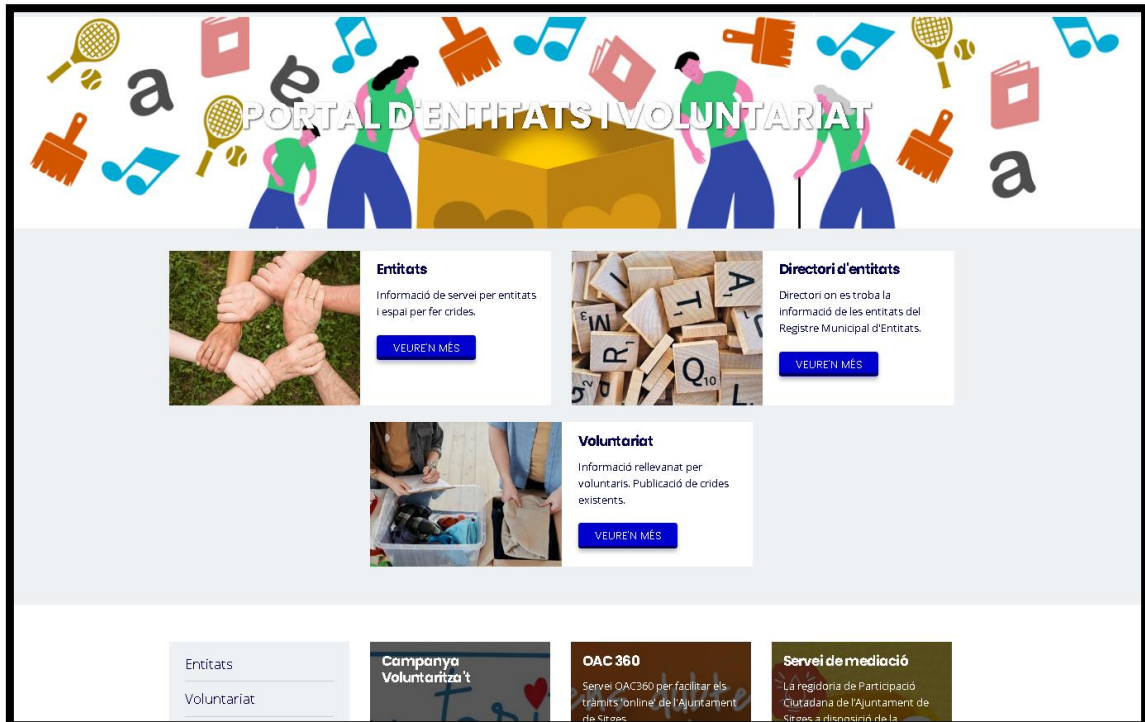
PORTAL D'ENTITATS I VOLUNTARIAT

Entitats

Informació de servei per entitats i espai per fer crides.

VEURE'N MÉS

Directori d'entitats

Directori on es troba la informació de les entitats del Registre Municipal d'Entitats.

VEURE'N MÉS

Voluntariat

Informació rellevanat per voluntaris. Publicació de crides existents.

VEURE'N MÉS

Entitats

Voluntariat

Campanya Voluntaritza't

OAC 360

Servei OAC360 per facilitar els tràmits 'online' de l'Ajuntament de Sitges

Servei de mediació

La regidoria de Participació Ciutadana de l'Ajuntament de Sitges a disposició de la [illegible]